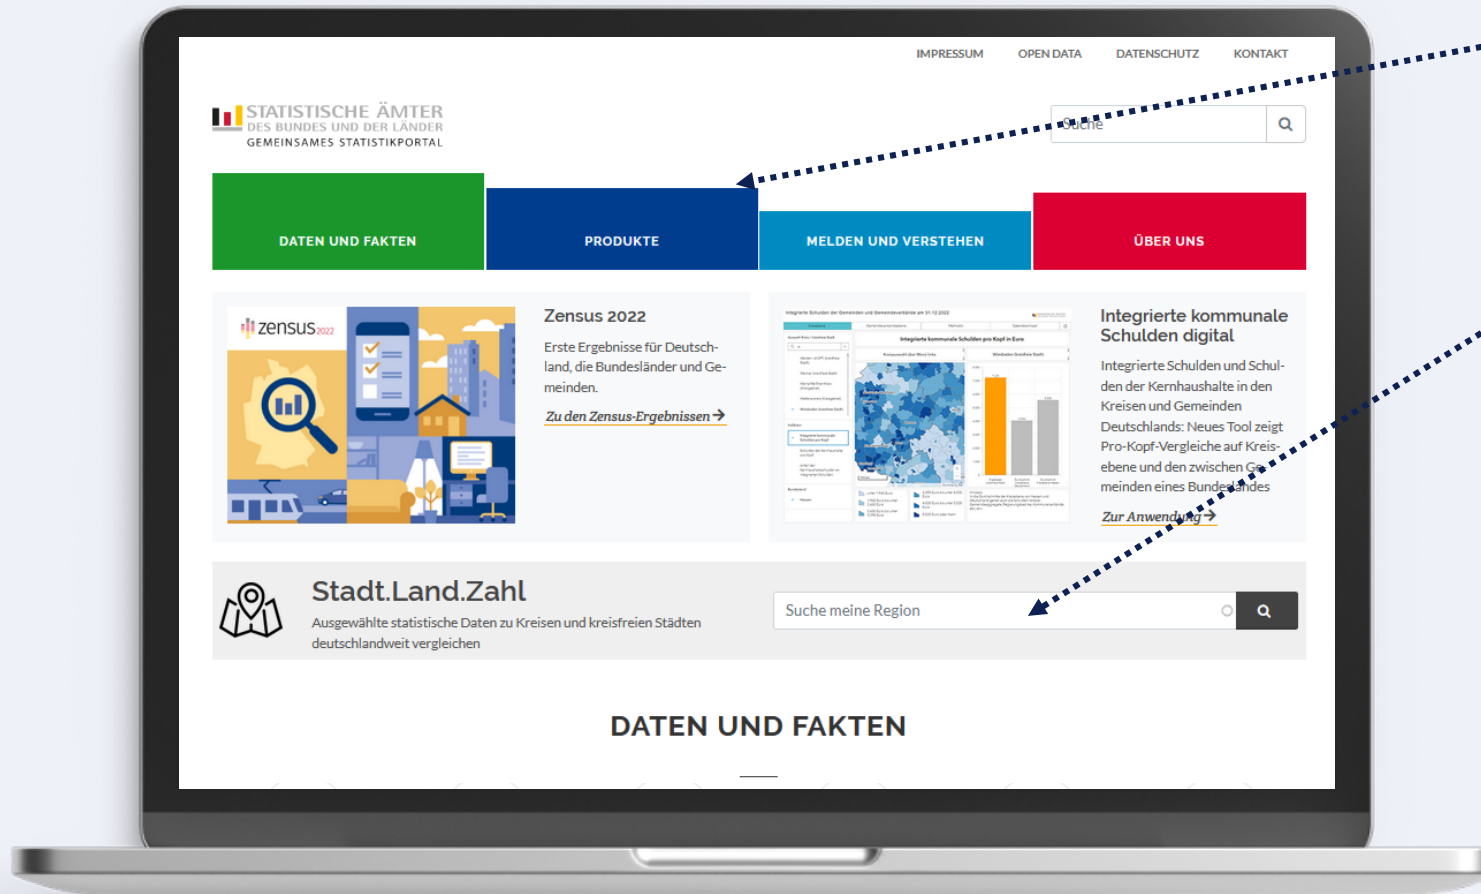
IMPRESSUM OPEN DATA DATENSCHUTZ KONTAKT

STATISTISCHE ÄMTER
DES BUNDES UND DER LÄNDER
GEMEINSAMES STATISTIKPORTAL

Suche

DATEN UND FAKTEN

PRODUKTE

MELDEN UND VERSTEHEN

ÜBER UNS

zensus2022

Zensus 2022

Erste Ergebnisse für Deutschland, die Bundesländer und Gemeinden.

Zu den Zensus-Ergebnissen →

Integrierte kommunale Schulden digital

Integrierte Schulden und Schulden der Kernhaushalte in den Kreisen und Gemeinden Deutschlands: Neues Tool zeigt Pro-Kopf-Vergleiche auf Kreisebene und den zwischen Gemeinden eines Bundeslandes

Zur Anwendung →

Stadt.Land.Zahl

Ausgewählte statistische Daten zu Kreisen und kreisfreien Städten deutschlandweit vergleichen

Suche meine Region

DATEN UND FAKTEN